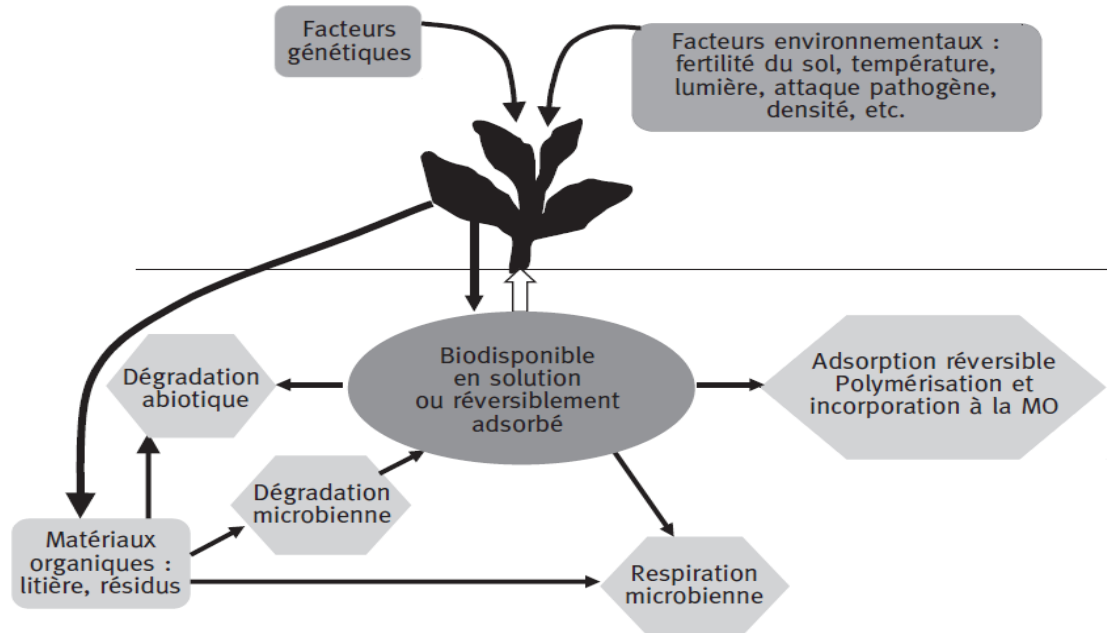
Facteurs génétiques

Facteurs environnementaux : fertilité du sol, température, lumière, attaque pathogène, densité, etc.

Dégradation abiotique

Biodisponible en solution ou réversiblement adsorbé

Adsorption réversible Polymérisation et incorporation à la MO

Dégradation microbienne

Matériaux organiques : litière, résidus

Respiration microbienne